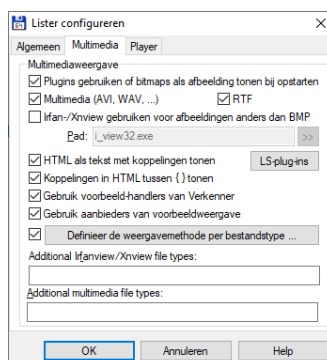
Lister configureren

Algemeen | Multimedia | Player

Multimediaweergave

☑ Plugins gebruiken of bitmaps als afbeelding tonen bij opstarten

☑ Multimedia (AVI, WAV, ...) ☑ RTF

☐ Irfan-/Xnview gebruiken voor afbeeldingen anders dan BMP

Pad: i_view32.exe >>

☑ HTML als tekst met koppelingen tonen LS-plug-ins

☑ Koppelingen in HTML tussen { } tonen

☑ Gebruik voorbeeld-handlers van Verkenner

☑ Gebruik aanbieders van voorbeeldweergave

☑ Definieer de weergavemethode per bestandstype ...

Additional Irfanview/Xnview file types:

Additional multimedia file types:

OK Annuleren Help